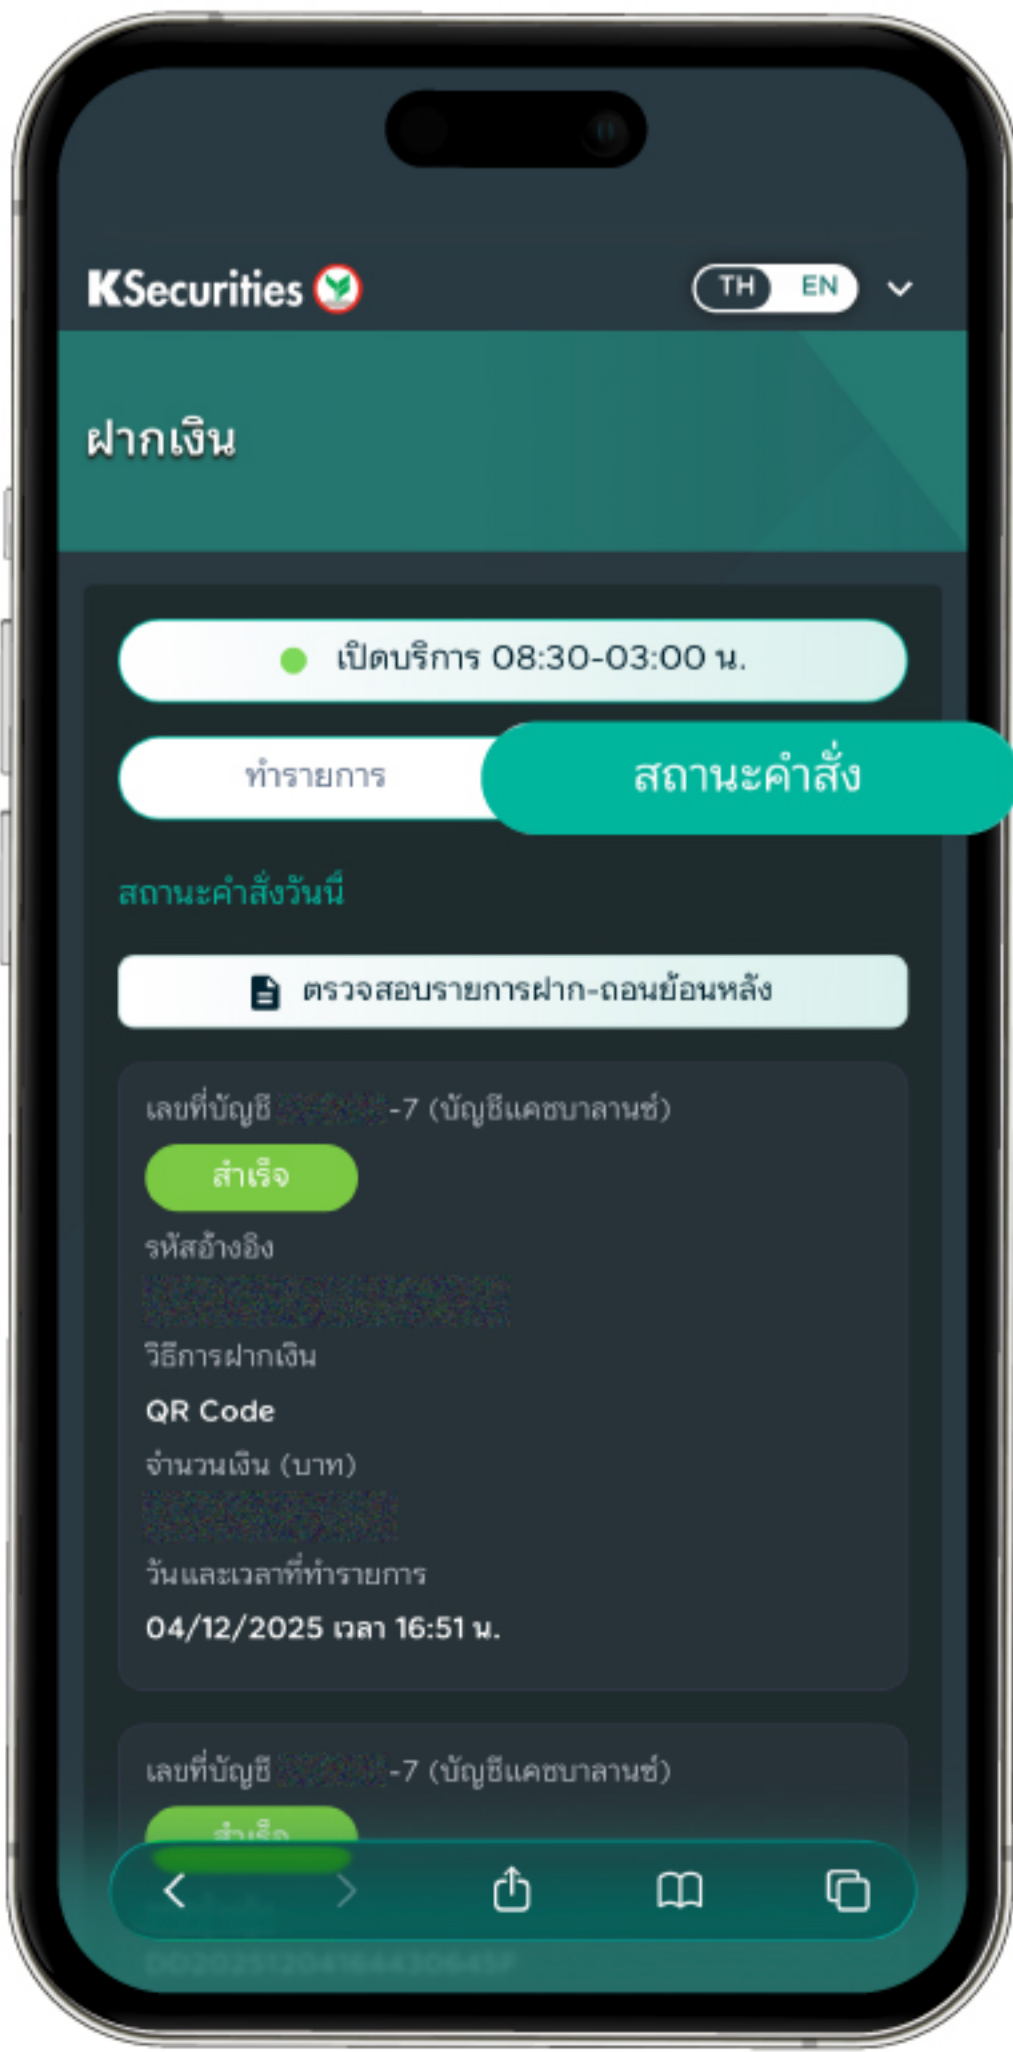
KSecurities

TH EN

ฝากเงิน

เปิดบริการ 08:30-03:00 น.

ทำรายการ

สถานะคำสั่ง

สถานะคำสั่งวันนี้

ตรวจสอบรายการฝาก-ถอนย้อนหลัง

เลขที่บัญชี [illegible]-7 (บัญชีแคชบาลานซ์)

สำเร็จ

รหัสอ้างอิง

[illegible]

วิธีการฝากเงิน

QR Code

จำนวนเงิน (บาท)

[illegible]

วันและเวลาที่ทำรายการ

04/12/2025 เวลา 16:51 น.

เลขที่บัญชี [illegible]-7 (บัญชีแคชบาลานซ์)

สำเร็จ

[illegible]